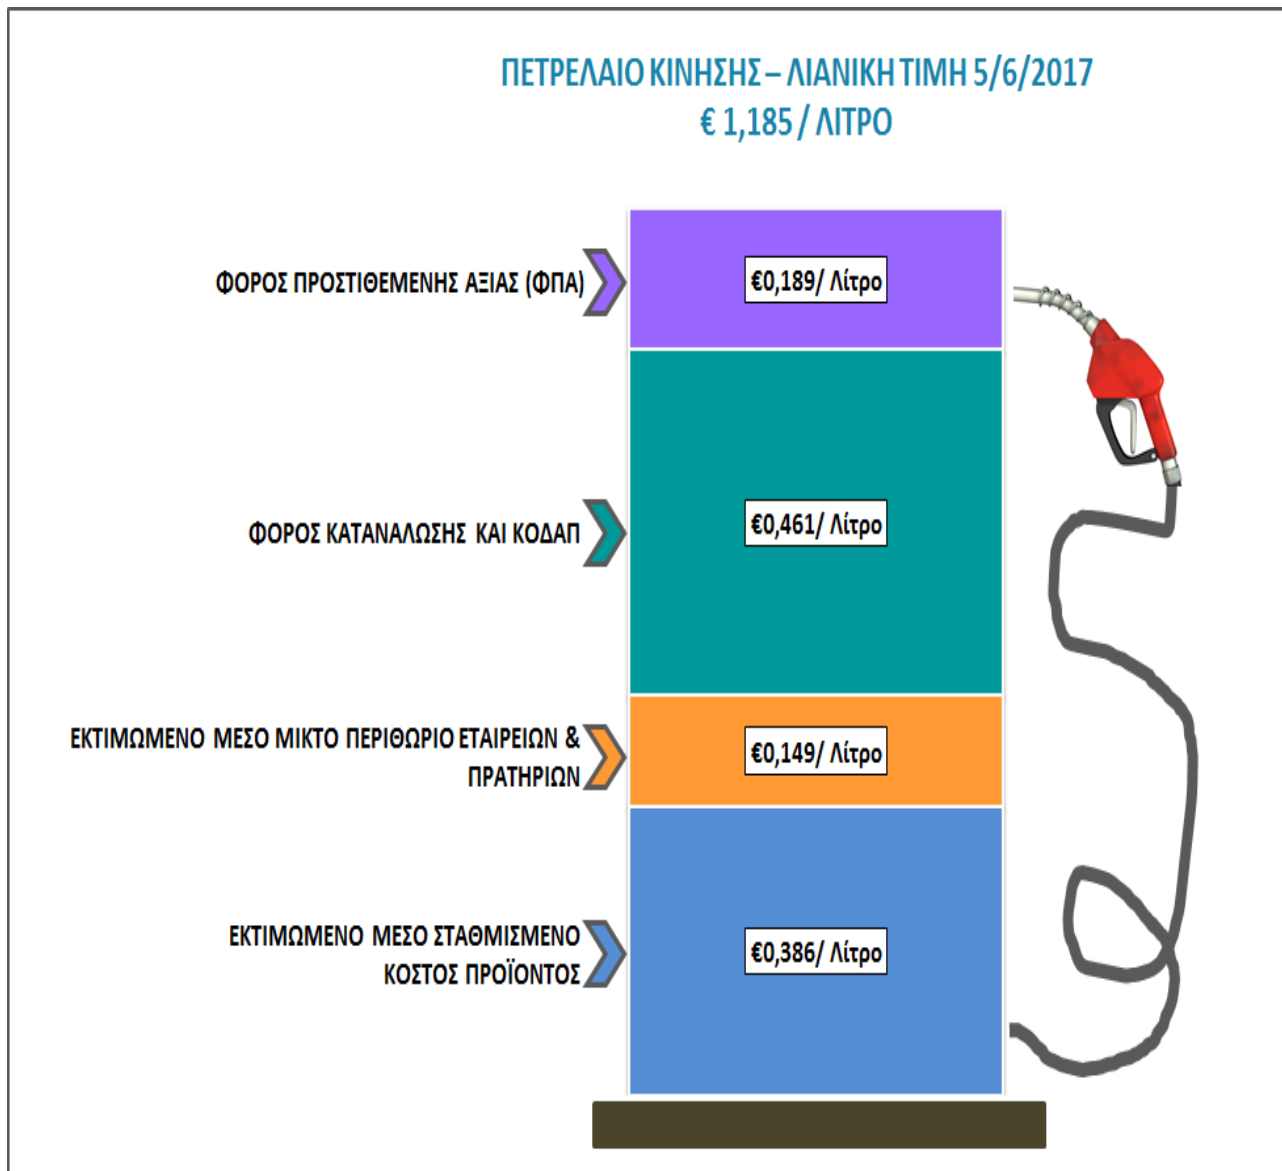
ΠΕΤΡΕΛΑΙΟ ΚΙΝΗΣΗΣ – ΛΙΑΝΙΚΗ ΤΙΜΗ 5/6/2017
€ 1,185 / ΛΙΤΡΟ

ΦΟΡΟΣ ΠΡΟΣΤΙΘΕΜΕΝΗΣ ΑΞΙΑΣ (ΦΠΑ)

€0,189/ Λίτρο

ΦΟΡΟΣ ΚΑΤΑΝΑΛΩΣΗΣ ΚΑΙ ΚΟΔΑΠ

€0,461/ Λίτρο

ΕΚΤΙΜΩΜΕΝΟ ΜΕΣΟ ΜΙΚΤΟ ΠΕΡΙΘΩΡΙΟ ΕΤΑΙΡΕΙΩΝ & ΠΡΑΤΗΡΙΩΝ

€0,149/ Λίτρο

ΕΚΤΙΜΩΜΕΝΟ ΜΕΣΟ ΣΤΑΘΜΙΣΜΕΝΟ ΚΟΣΤΟΣ ΠΡΟΪΟΝΤΟΣ

€0,386/ Λίτρο